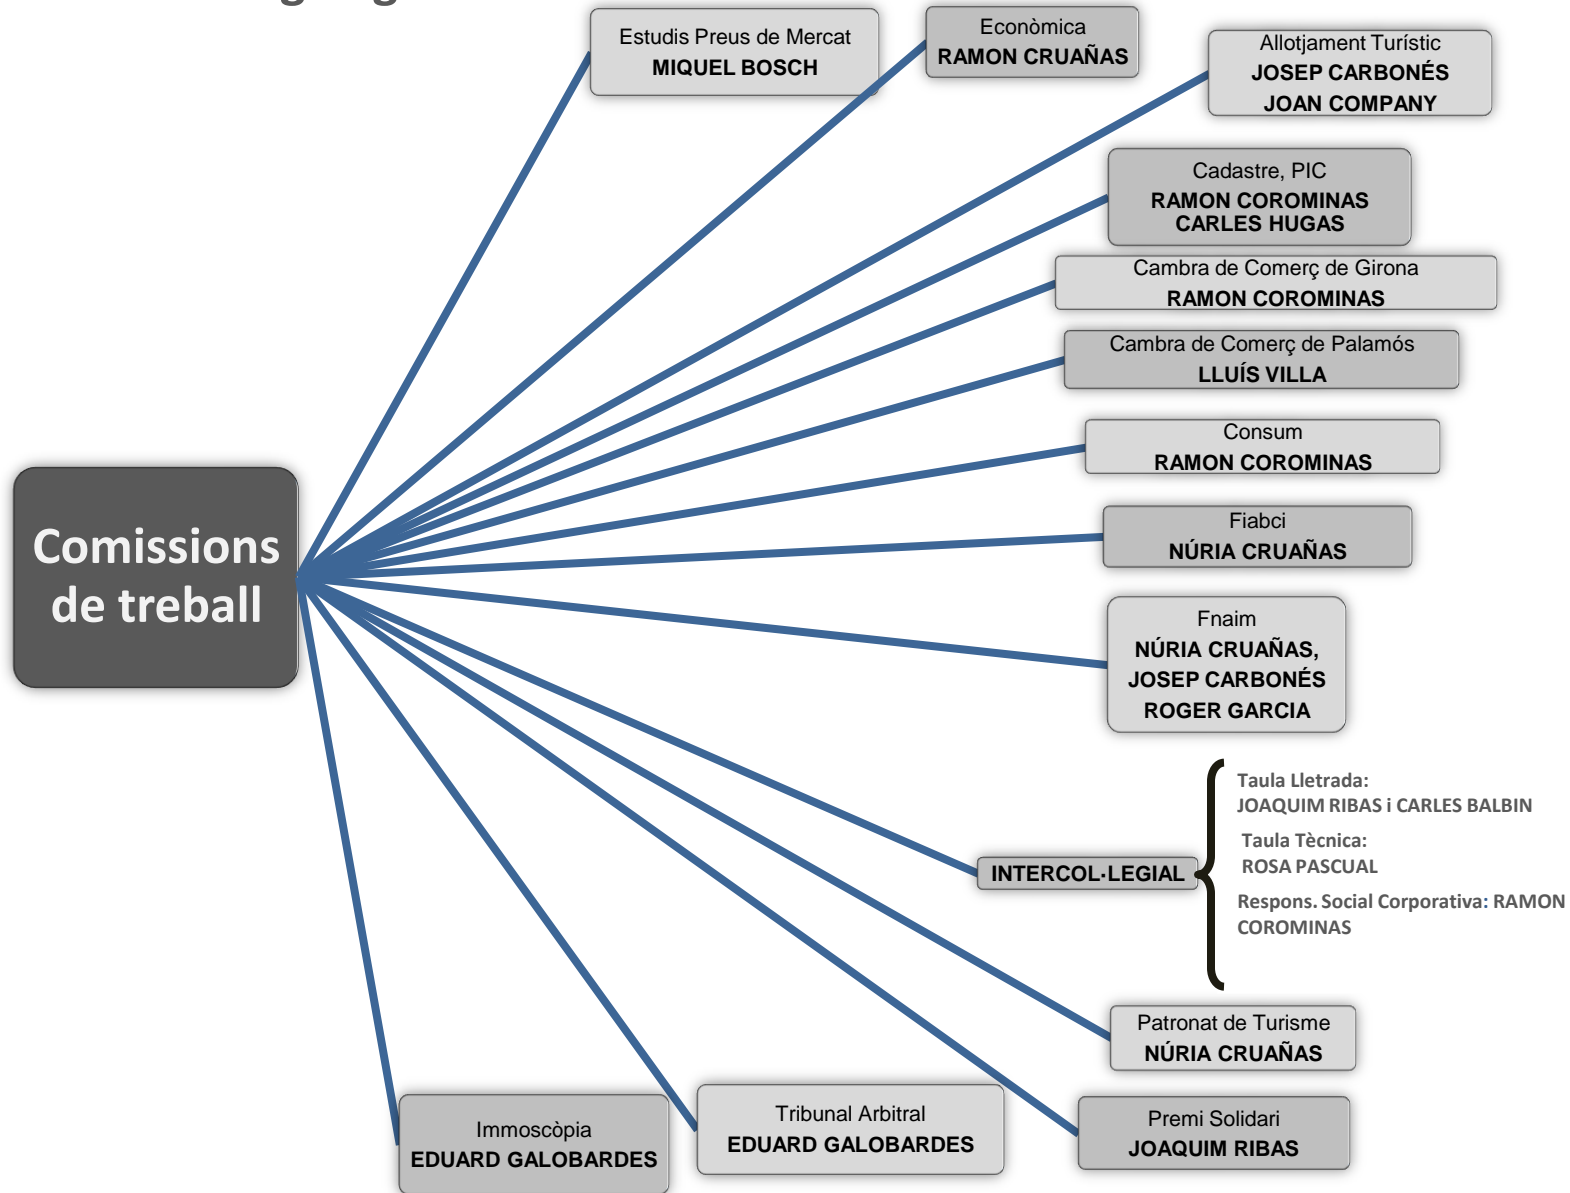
Comissions de treball

Estudis Preus de Mercat
MIQUEL BOSCH

Econòmica
RAMON CRUAÑAS

Allotjament Turístic
JOSEP CARBONÉS
JOAN COMPANY

Cadastre, PIC
RAMON COROMINAS
CARLES HUGAS

Cambra de Comerç de Girona
RAMON COROMINAS

Cambra de Comerç de Palamós
LLUÍS VILLA

Consum
RAMON COROMINAS

Fiabci
NÚRIA CRUAÑAS

Fnaim
NÚRIA CRUAÑAS,
JOSEP CARBONÉS
ROGER GARCIA

INTERCOL·LEGIAL

Taula Lletrada:
JOAQUIM RIBAS i CARLES BALBIN

Taula Tècnica:
ROSA PASCUAL

Respons. Social Corporativa: RAMON COROMINAS

Patronat de Turisme
NÚRIA CRUAÑAS

Immoscòpia
EDUARD GALOBARDES

Tribunal Arbitral
EDUARD GALOBARDES

Premi Solidari
JOAQUIM RIBAS